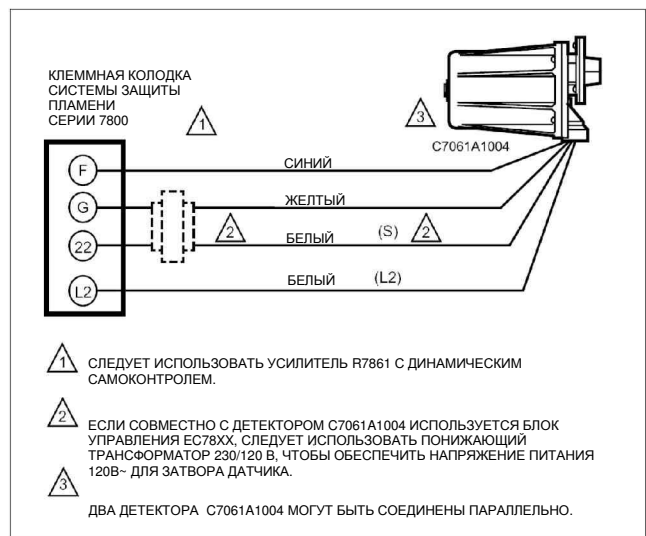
КЛЕММНАЯ КОЛОДКА СИСТЕМЫ ЗАЩИТЫ ПЛАМЕНИ СЕРИИ 7800

1

3

C7061A1004

F

СИНИЙ

G

ЖЕЛТЫЙ

22

2

БЕЛЫЙ

(S)

2

L2

БЕЛЫЙ

(L2)

1 СЛЕДУЕТ ИСПОЛЬЗОВАТЬ УСИЛИТЕЛЬ R7861 С ДИНАМИЧЕСКИМ САМОКОНТРОЛЕМ.

2 ЕСЛИ СОВМЕСТНО С ДЕТЕКТОРОМ C7061A1004 ИСПОЛЬЗУЕТСЯ БЛОК УПРАВЛЕНИЯ EC78XX, СЛЕДУЕТ ИСПОЛЬЗОВАТЬ ПОНИЖАЮЩИЙ ТРАНСФОРМАТОР 230/120 В, ЧТОБЫ ОБЕСПЕЧИТЬ НАПРЯЖЕНИЕ ПИТАНИЯ 120В~ ДЛЯ ЗАТВОРА ДАТЧИКА.

3 ДВА ДЕТЕКТОРА C7061A1004 МОГУТ БЫТЬ СОЕДИНЕНЫ ПАРАЛЛЕЛЬНО.